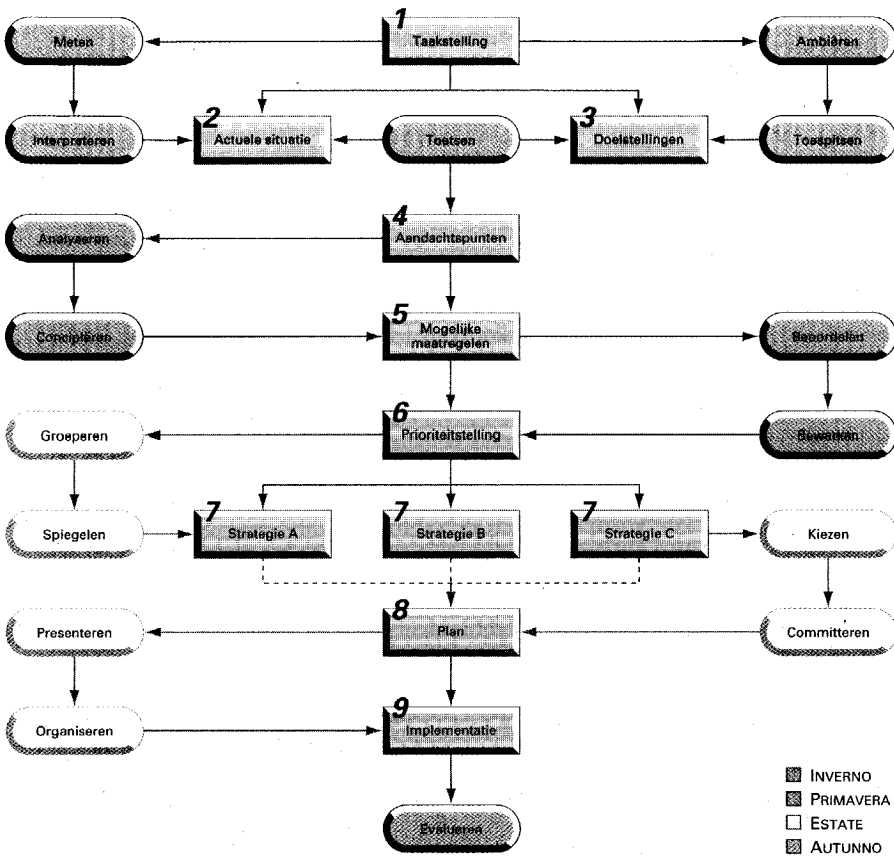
1 Taakstelling

Meten

Ambiëren

Interpreteren

2 Actuele situatie

Toetsen

3 Doelstellingen

Toespitsen

4 Aandachtspunten

Analyseren

Concipiëren

5 Mogelijke maatregelen

Beoordelen

6 Prioriteitstelling

Groeperen

Bewerken

Spiegelen

7 Strategie A

7 Strategie B

7 Strategie C

Kiezen

8 Plan

Presenteren

Committeren

9 Implementatie

Organiseren

Evalueren

INVERNO
PRIMAVERA
ESTATE
AUTUNNO